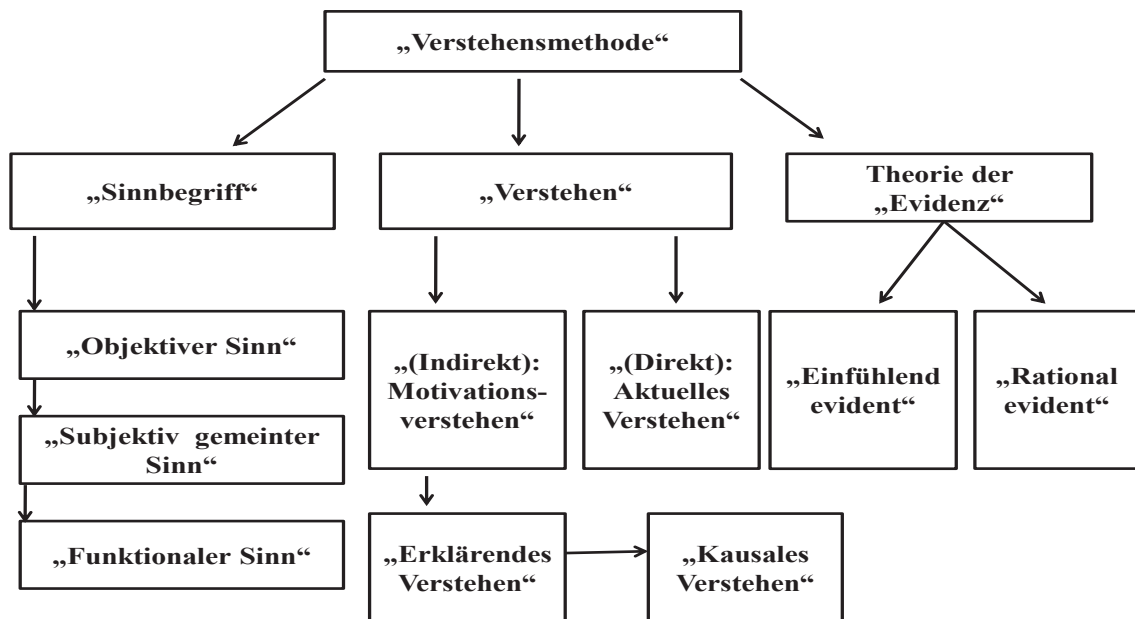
„Verstehensmethode“

„Sinnbegriff“

„Verstehen“

Theorie der „Evidenz“

„Objektiver Sinn“

„Subjektiv gemeinter Sinn“

„Funktionaler Sinn“

„(Indirekt): Motivationsverstehen“

„(Direkt): Aktuelles Verstehen“

„Einfühlend evident“

„Rational evident“

„Erklärendes Verstehen“

„Kausales Verstehen“